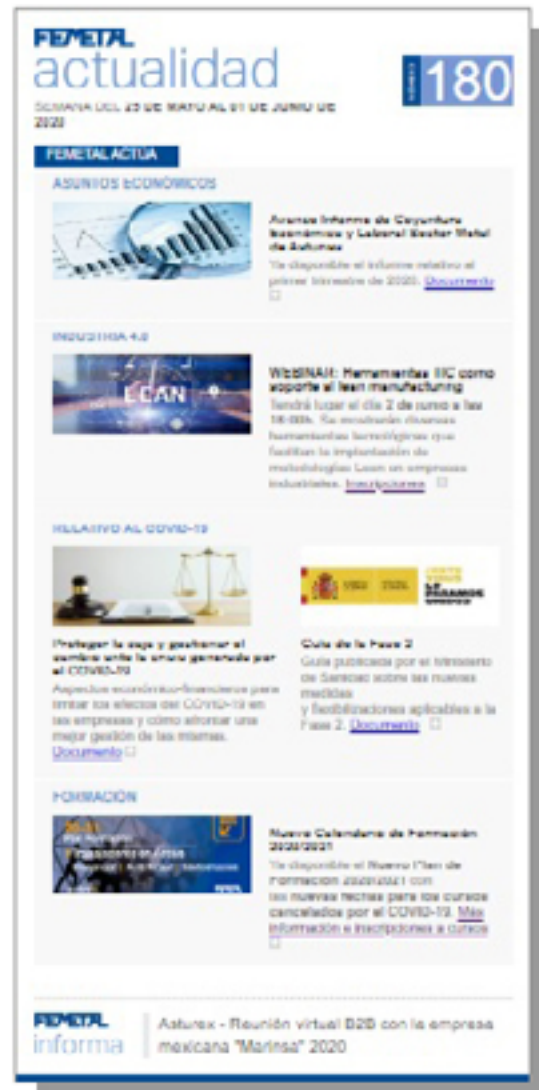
FEMETAL
actualidad
número 180
SEMANA DEL 25 DE MAYO AL 01 DE JUNIO DE 2020

FEMETAL ACTUA

ASUNTOS ECONÓMICOS

Avance Informe de Coyuntura Económica y Laboral Sector Metal de Asturias
Ya disponible el informe relativo al primer trimestre de 2020. Documento

INDUSTRIA 4.0

LEAN

WEBINAR: Herramientas IIC como soporte al lean manufacturing
Tendrá lugar el día 2 de junio a las 10:00h. Se mostrarán diversas herramientas tecnológicas que facilitan la implantación de metodologías Lean en empresas industriales. Inscripciones

RELATIVO AL COVID-19

Proteger la caja y gestionar el cambio ante la crisis generada por el COVID-19
Aspectos económico-financieros para limitar los efectos del COVID-19 en las empresas y cómo afrontar una mejor gestión de las mismas. Documento

Guía de la Fase 2
Guía publicada por el Ministerio de Sanidad sobre las nuevas medidas y flexibilizaciones aplicables a la Fase 2. Documento

FORMACIÓN

Nuevo Calendario de Formación 2020/2021
Ya disponible el Nuevo Plan de Formación 2020/2021 con las nuevas fechas para los cursos cancelados por el COVID-19. Más información e inscripciones a cursos

FEMETAL
informa
Asturex - Reunión virtual B2B con la empresa mexicana "Marinsa" 2020